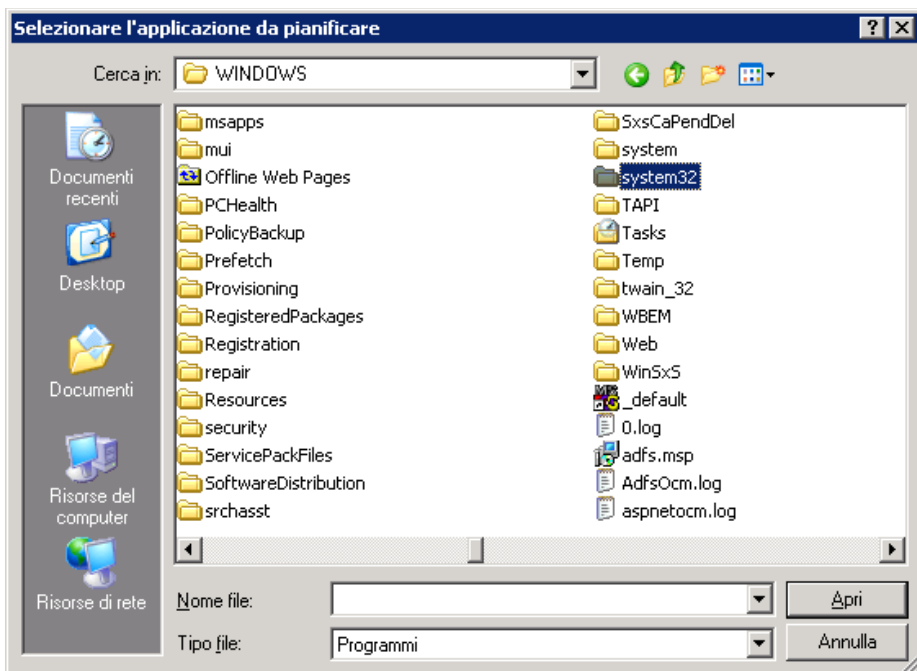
Selezionare l'applicazione da pianificare

Cerca in: WINDOWS

Documenti recenti
Desktop
Documenti
Risorse del computer
Risorse di rete

msapps
mui
Offline Web Pages
PCHealth
PolicyBackup
Prefetch
Provisioning
RegisteredPackages
Registration
repair
Resources
security
ServicePackFiles
SoftwareDistribution
srchasst

SxsCaPendDel
system
system32
TAPI
Tasks
Temp
twain_32
WBEM
Web
WinSxS
_default
0.log
adfs.msp
AdfsOcm.log
aspnetocm.log

Nome file:
Tipo file: Programmi

Apri
Annulla